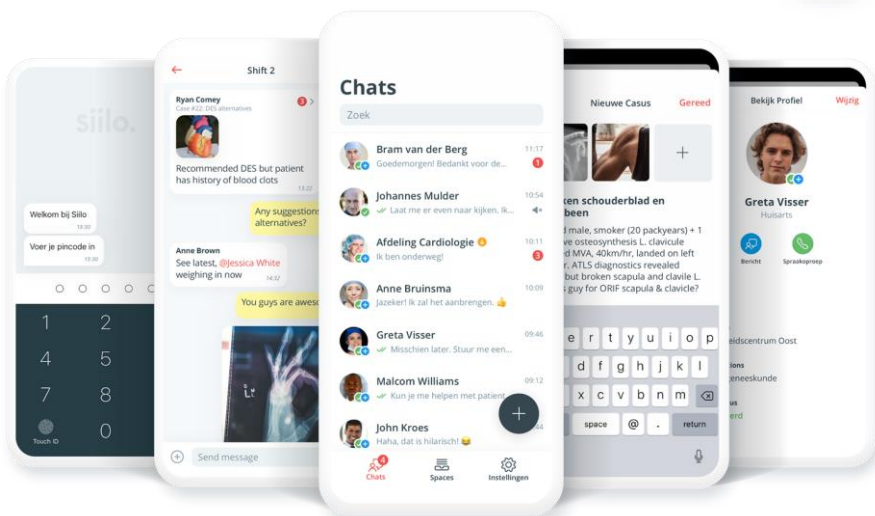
siilo.

Welkom bij Siilo
19:30

Voer je pincode in
19:30

1 2
4 5
7 8
Touch ID 0

Shift 2

Ryan Comey
Case #22: DES alternatives
3

Recommended DES but patient has history of blood clots
13:32

Any suggestions alternatives?

Anne Brown
See latest, @Jessica White weighing in now
14:32

You guys are aweso

Send message

Chats

Zoek

Bram van der Berg
11:17
Goedemorgen! Bedankt voor de...
1

Johannes Mulder
10:54
Laat me er even naar kijken. Ik...

Afdeling Cardiologie
10:11
Ik ben onderweg!
3

Anne Bruinsma
10:09
Jazeker! Ik zal het aanbrengen. 👍

Greta Visser
09:46
Misschien later. Stuur me een...

Malcom Williams
09:12
Kun je me helpen met patient...

John Kroes
Haha, dat is hilarisch! 😂

4
Chats
Spaces
Instellingen

Nieuwe Casus
Gereed

ken schouderblad en been

d male, smoker (20 packyears) + 1 ve osteosynthesis L. clavicule d MVA, 40km/hr, landed on left er. ATLS diagnostics revealed but broken scapula and clavile L. s guy for ORIF scapula & clavicle?

e r t y u i o p
d f g h j k l
x c v b n m
space @ . return

Bekijk Profiel
Wijzig

Greta Visser
Huisarts

Bericht
Spraakoproep

eidscentrum Oost
ions
eneeskunde
us
erd